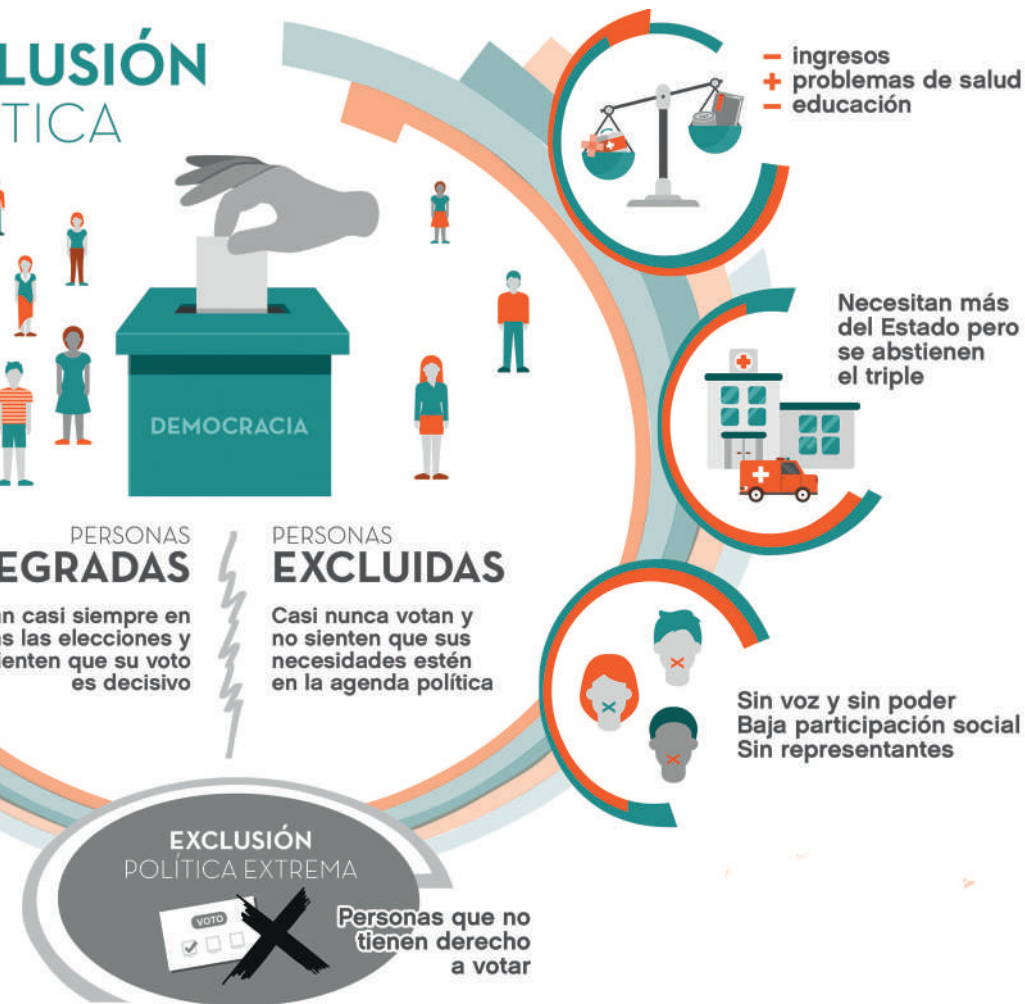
LUSIÓN
TICA

DEMOCRACIA

PERSONAS
EGRADAS

n casi siempre en
s las elecciones y
ienten que su voto
es decisivo

PERSONAS
EXCLUIDAS

Casi nunca votan y no sienten que sus necesidades estén en la agenda política

– ingresos
+ problemas de salud
– educación

Necesitan más del Estado pero se abstienen el triple

Sin voz y sin poder
Baja participación social
Sin representantes

EXCLUSIÓN
POLÍTICA EXTREMA

VOTO

Personas que no tienen derecho a votar